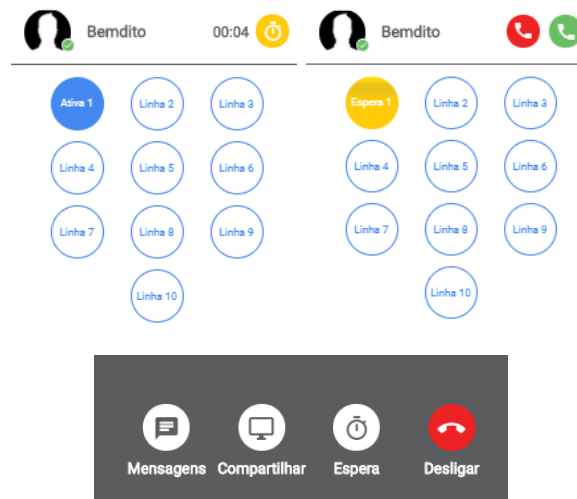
Bemdito 00:04

Ativa 1 Linha 2 Linha 3
Linha 4 Linha 5 Linha 6
Linha 7 Linha 8 Linha 9
Linha 10

Bemdito

Espera 1 Linha 2 Linha 3
Linha 4 Linha 5 Linha 6
Linha 7 Linha 8 Linha 9
Linha 10

Mensagens Compartilhar Espera Desligar